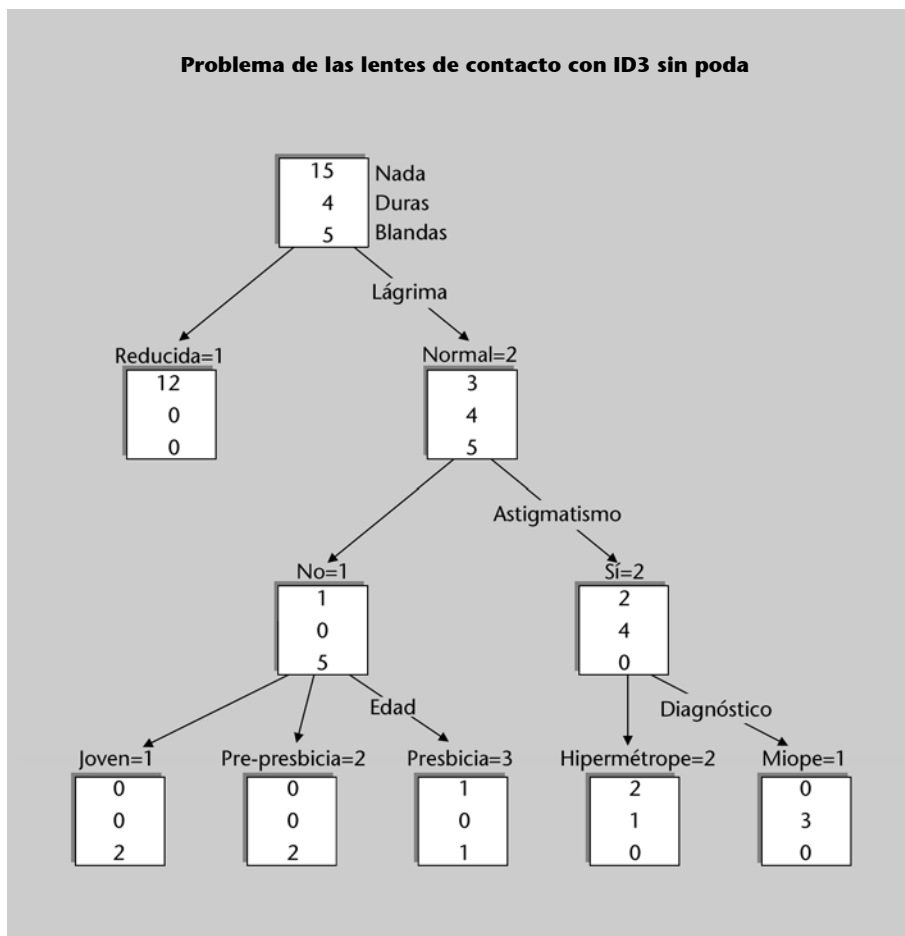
Problema de las lentes de contacto con ID3 sin poda

15 Nada
4 Duras
5 Blandas

Lágrima

Reducida=1
12
0
0

Normal=2
3
4
5

Astigmatismo

No=1
1
0
5

Sí=2
2
4
0

Edad

Joven=1
0
0
2

Pre-presbicia=2
0
0
2

Presbicia=3
1
0
1

Diagnóstico

Hipermétrope=2
2
1
0

Miope=1
0
3
0